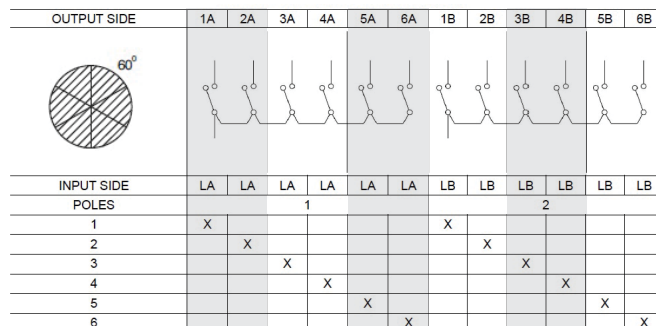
| OUTPUT SIDE | 1A | 2A | 3A | 4A | 5A | 6A | 1B | 2B | 3B | 4B | 5B | 6B |
|---|---|---|---|---|---|---|---|---|---|---|---|---|
| 60° | | | | | | | | | | | | |
| INPUT SIDE | LA | LA | LA | LA | LA | LA | LB | LB | LB | LB | LB | LB |
| POLES | 1 | | | | | | 2 | | | | | |
| 1 | X | | | | | | X | | | | | |
| 2 | | X | | | | | | X | | | | |
| 3 | | | X | | | | | | X | | | |
| 4 | | | | X | | | | | | X | | |
| 5 | | | | | X | | | | | | X | |
| 6 | | | | | | X | | | | | | X |